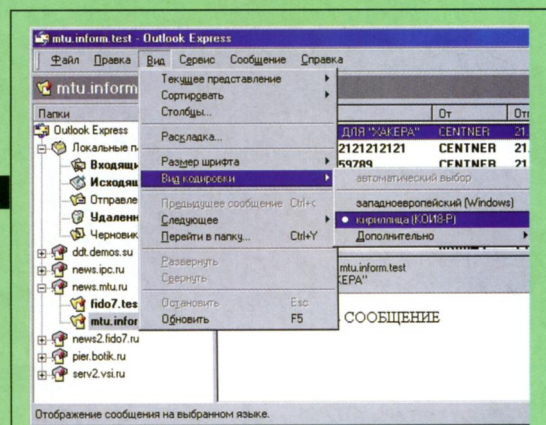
mtu.inform.test - Outlook Express

Файл Правка Вид Сервис Сообщение Справка

mtu.inform

Папки

Outlook Express
Локальные п
Входящи
Исходящ
Отправле
Удаленн
Черновик
ddt.demos.su
news.ipc.ru
news.mtu.ru
fido7.tes
mtu.infor
news2.fido7.ru
pier.botik.ru
serv2.vsi.ru

Текущее представление
Сортировать
Столбцы...
Раскладка...
Размер шрифта
Вид кодировки
Предыдущее сообщение Ctrl+<
Следующее
Перейти в папку... Ctrl+Y
Развернуть
Свернуть
Остановить Esc
Обновить F5

От | От
ДЛЯ "ХАКЕРА" | CENTNER | 21
2121212121 | CENTNER | 21
59789 | CENTNER | 21

автоматический выбор
западноевропейский (Windows)
кириллица (КОИ8-Р)
Дополнительно

mtu.inform.test
КЕРА"

СООБЩЕНИЕ

Отображение сообщения на выбранном языке.